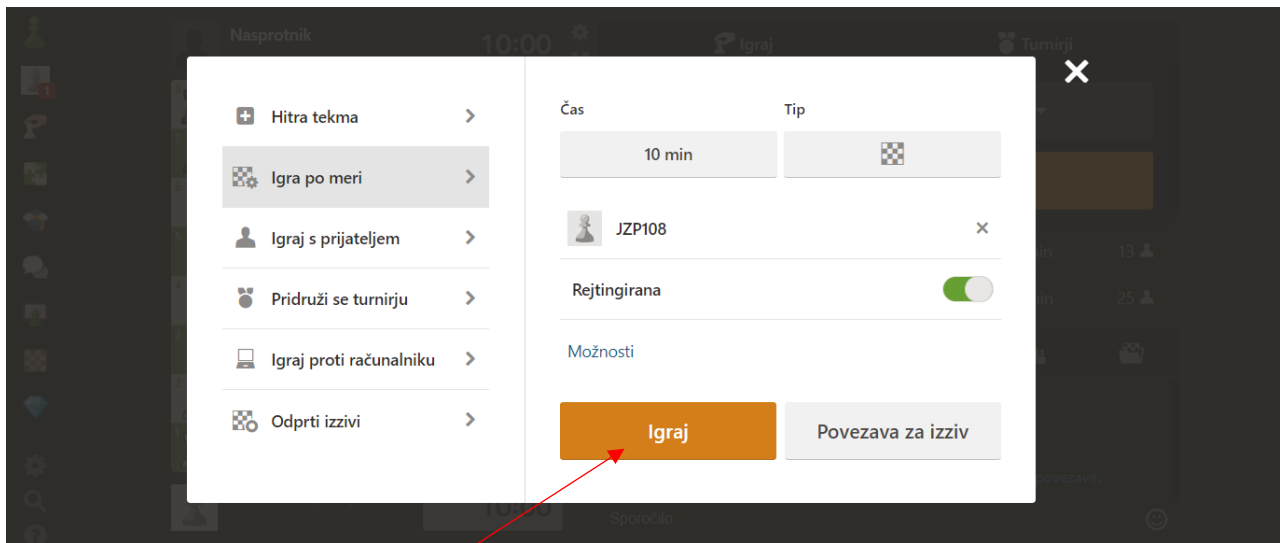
Nasprotnik
10:00
Igraj
Turnirji

Hitra tekma
Igra po meri
Igraj s prijateljem
Pridruži se turnirju
Igraj proti računalniku
Odprti izzivi

Čas
Tip
10 min
JZP108
Rejtingirana
Možnosti
Igraj
Povezava za izziv

13
25
povezave.
Sporočilo
10:00